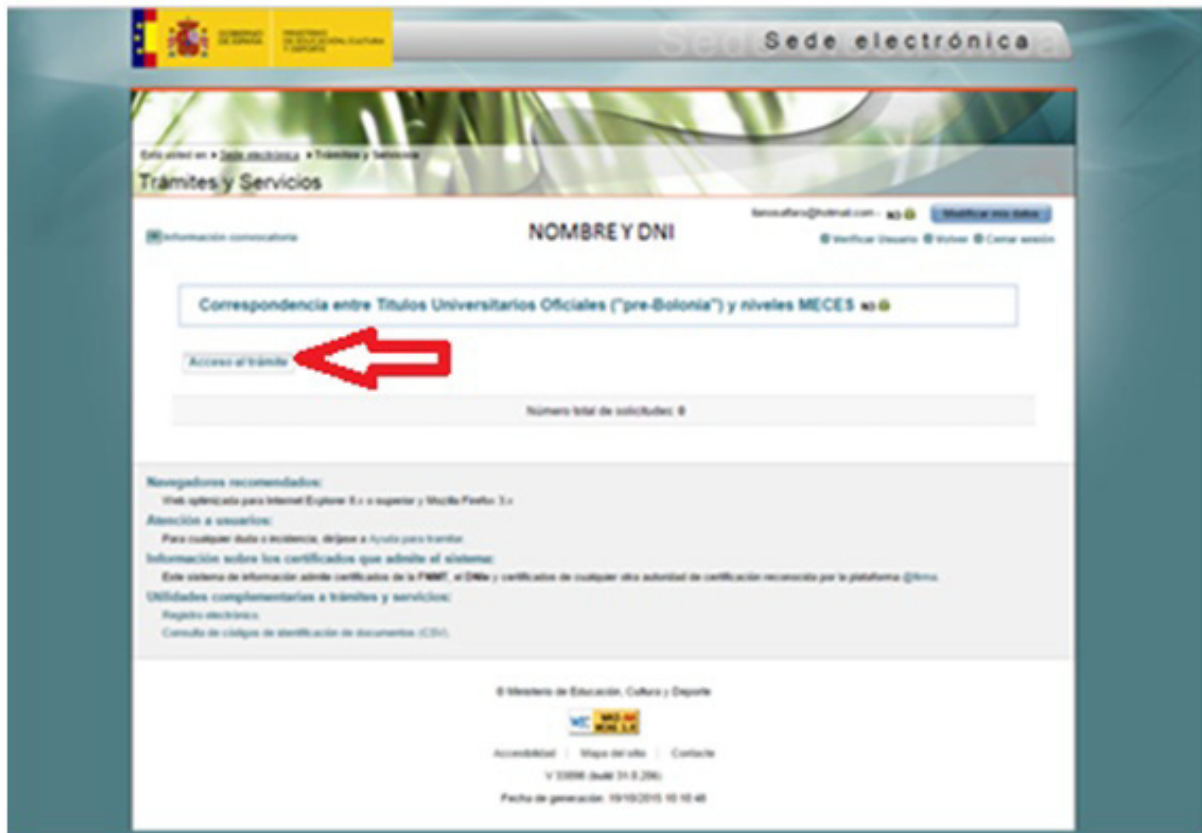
GOBIERNO DE ESPAÑA | MINISTERIO DE EDUCACIÓN, CULTURA Y DEPORTE

Sede electrónica

Está usted en: » Sede electrónica » Trámites y Servicios

Trámites y Servicios

Información convocatoria

NOMBRE Y DNI

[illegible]@hotmail.com - N3

Modificar mis datos

Verificar Usuario | Volver | Cerrar sesión

Correspondencia entre Títulos Universitarios Oficiales ("pre-Bolonia") y niveles MECES N3

Acceso al trámite

Número total de solicitudes: 0

Navegadores recomendados:
Web optimizada para Internet Explorer 8.x o superior y Mozilla Firefox 3.x

Atención a usuarios:
Para cualquier duda o incidencia, diríjase a Ayuda para tramitar.

Información sobre los certificados que admite el sistema:
Este sistema de información admite certificados de la FNMT, el DNIe y certificados de cualquier otra autoridad de certificación reconocida por la plataforma @firma.

Utilidades complementarias a trámites y servicios:
Registro electrónico
Consulta de códigos de identificación de documentos (CSV).

© Ministerio de Educación, Cultura y Deporte

Accesibilidad | Mapa del sitio | Contacto

V 3.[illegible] (build 31.0.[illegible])

Fecha de generación: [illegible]